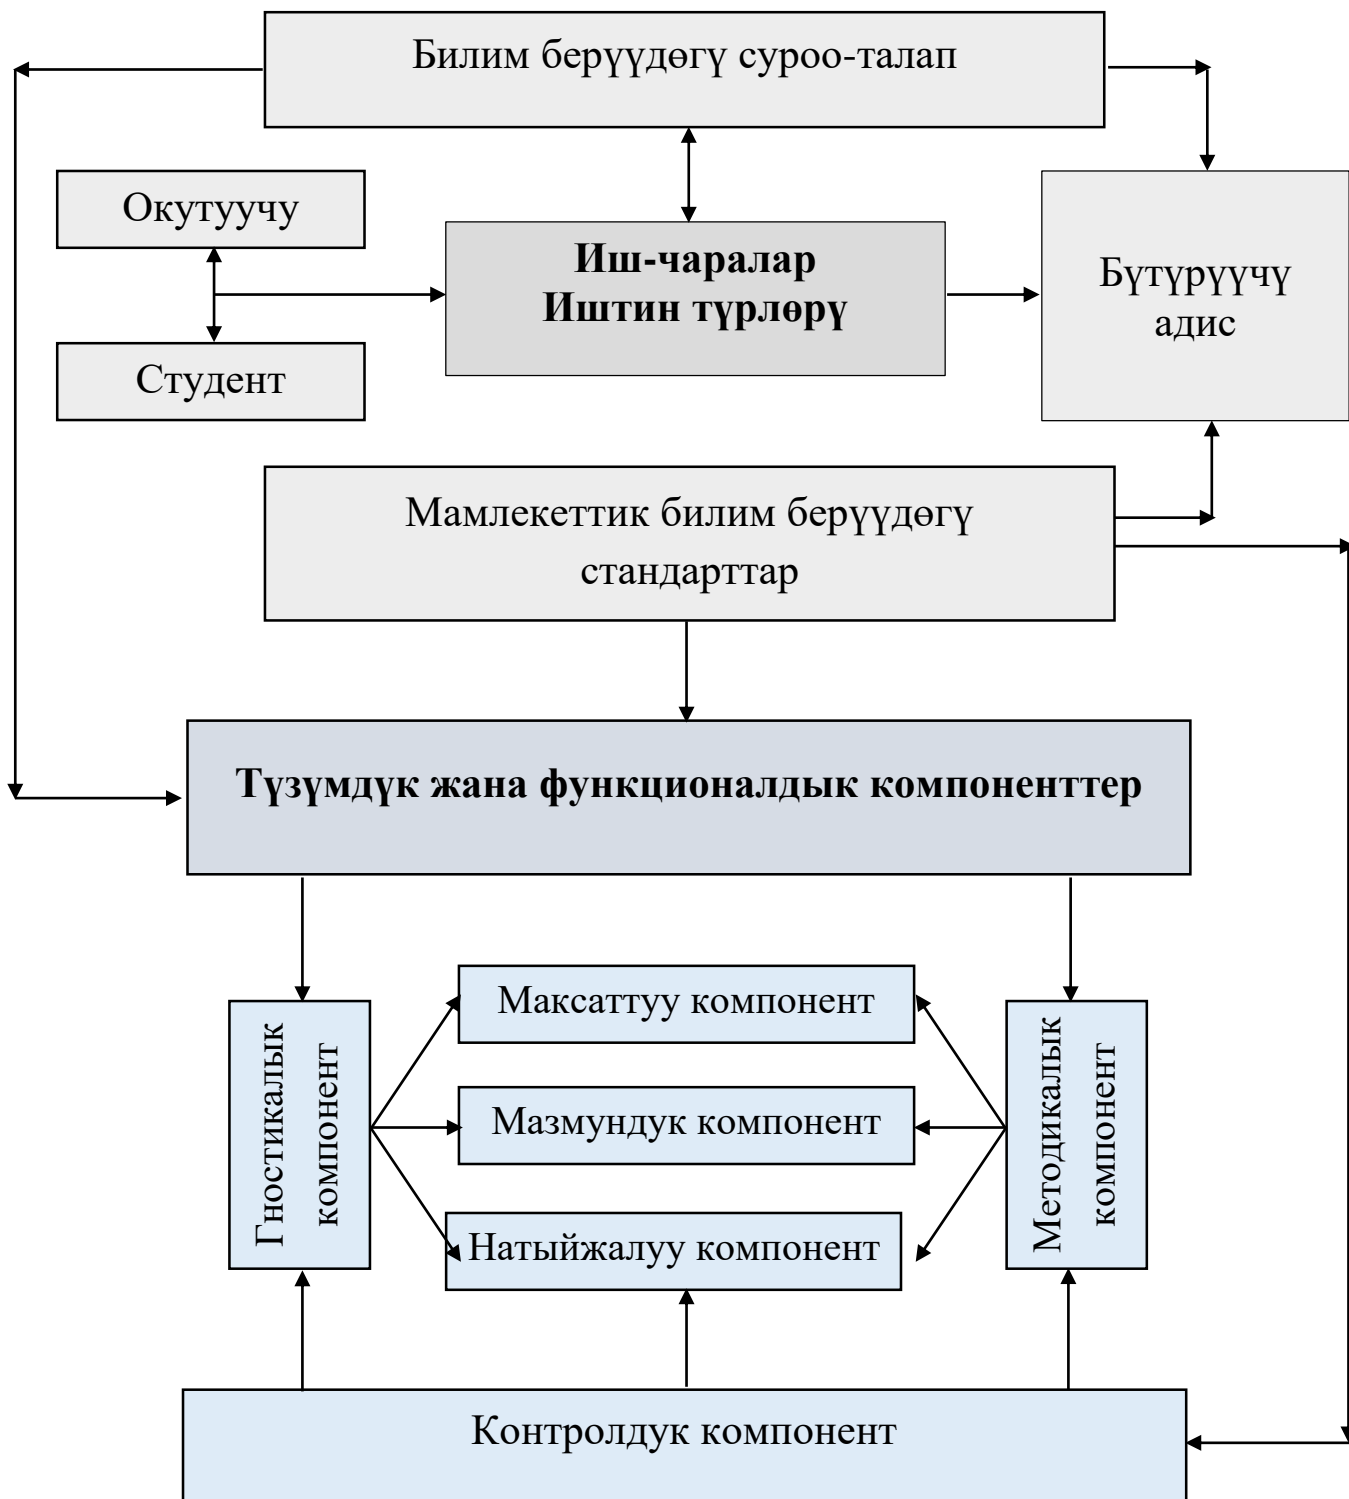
Билим берүүдөгү суроо-талап

Окутуучу

Студент

**Иш-чаралар Иштин түрлөрү**

Бүтүрүүчү адис

Мамлекеттик билим берүүдөгү стандарттар

**Түзүмдүк жана функционалдык компоненттер**

Гностикалык компонент

Максаттуу компонент

Мазмундук компонент

Натыйжалуу компонент

Методикалык компонент

Контролдук компонент